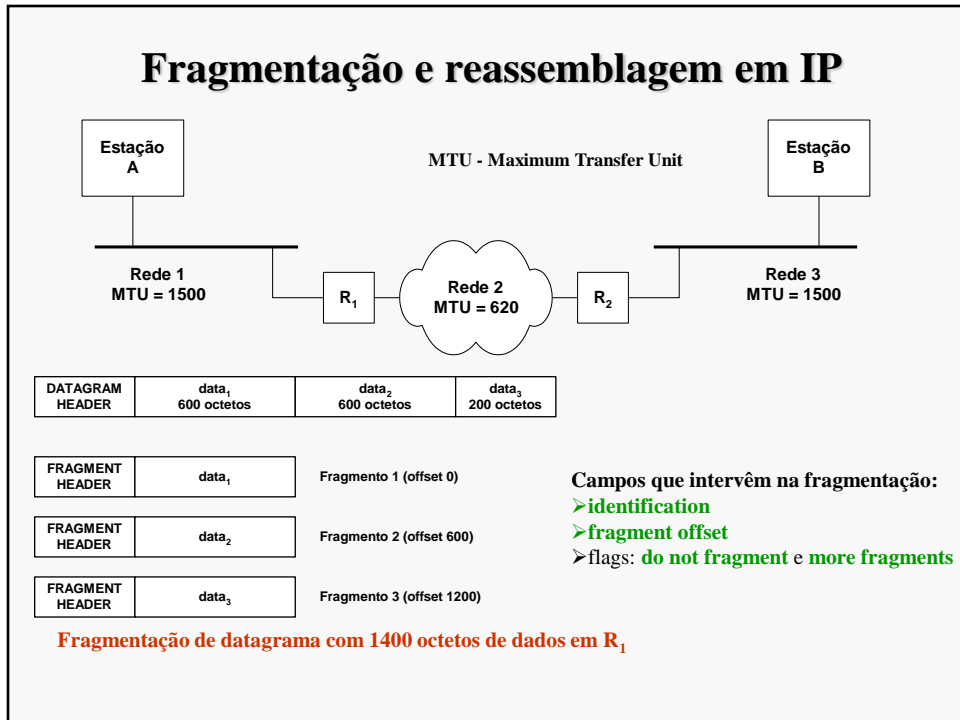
Fragmentação e reassemblagem em IP

Estação A

MTU - Maximum Transfer Unit

Estação B

Rede 1
MTU = 1500

$R_1$

Rede 2
MTU = 620

$R_2$

Rede 3
MTU = 1500

| DATAGRAM HEADER | $data_1$ 600 octetos | $data_2$ 600 octetos | $data_3$ 200 octetos |
|---|---|---|---|

| FRAGMENT HEADER | $data_1$ |
|---|---|

Fragmento 1 (offset 0)

| FRAGMENT HEADER | $data_2$ |
|---|---|

Fragmento 2 (offset 600)

| FRAGMENT HEADER | $data_3$ |
|---|---|

Fragmento 3 (offset 1200)

Campos que intervêm na fragmentação:
➢identification
➢fragment offset
➢flags: do not fragment e more fragments

Fragmentação de datagrama com 1400 octetos de dados em $R_1$